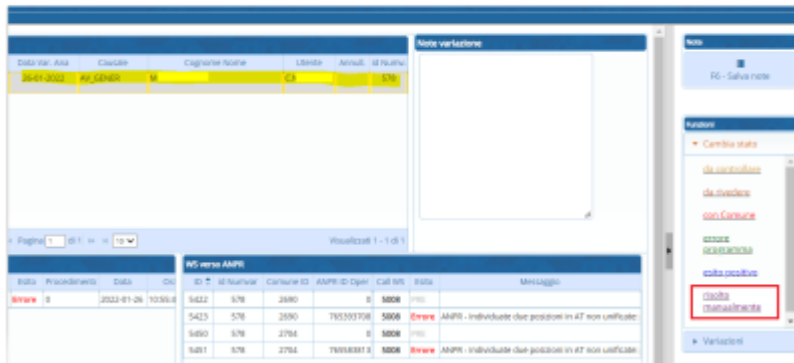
| Data Var. Ana | Causale | Cognome Nome | Utente | Annull. | Id Nume |
|---|---|---|---|---|---|
| 26-01-2022 | AV_GENER | M | CA | | 578 |

Pagina 1 di 1 10

Visualizzati 1 - 1 di 1

Note variazione

Note

F6 - Salva note

Funzioni

Cambia stato

da controllare

da rivedere

con Comune

errore acquisenza

esito positivo

risolta manualmente

Variazioni

| Esito | Procedimento | Data | Or |
|---|---|---|---|
| Errore | 0 | 2022-01-26 | 10:55:0 |

WS verso ANPR

| ID | Id Numvar | Comune ID | ANPR ID Oper | Call WS | Esito | Messaggio |
|---|---|---|---|---|---|---|
| 5422 | 578 | 2690 | 0 | 5008 | PRE | |
| 5423 | 578 | 2690 | 765393708 | 5008 | Errore | ANPR - Individuate due posizioni in AT non unificate |
| 5450 | 578 | 2784 | 0 | 5008 | PRE | |
| 5451 | 578 | 2784 | 765593813 | 5008 | Errore | ANPR - Individuate due posizioni in AT non unificate |